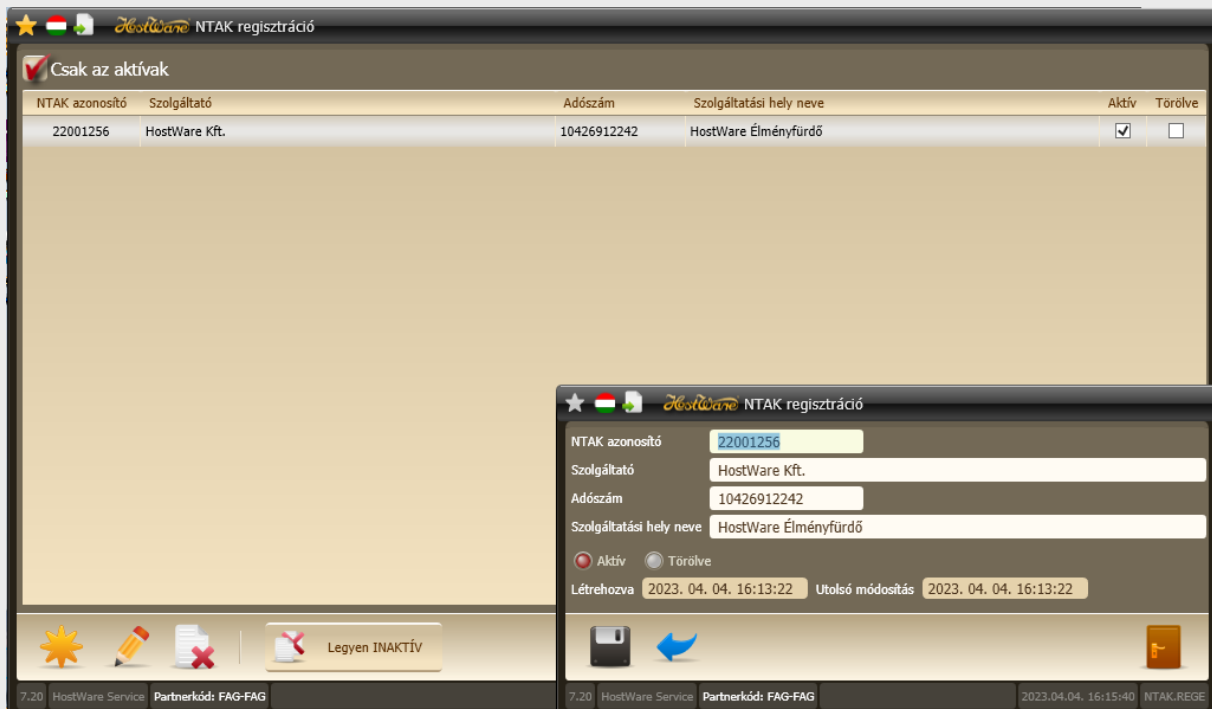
HostWare NTAK regisztráció

Csak az aktívak

| NTAK azonosító | Szolgáltató | Adószám | Szolgáltatási hely neve | Aktív | Törölve |
|---|---|---|---|---|---|
| 22001256 | HostWare Kft. | 10426912242 | HostWare Élményfürdő | ☑ | ☐ |

Legyen INAKTÍV

7.20 HostWare Service Partnerkód: FAG-FAG

HostWare NTAK regisztráció

NTAK azonosító 22001256
Szolgáltató HostWare Kft.
Adószám 10426912242
Szolgáltatási hely neve HostWare Élményfürdő

Aktív Törölve

Létrehozva 2023. 04. 04. 16:13:22 Utolsó módosítás 2023. 04. 04. 16:13:22

7.20 HostWare Service Partnerkód: FAG-FAG 2023.04.04. 16:15:40 NTAK.REGE